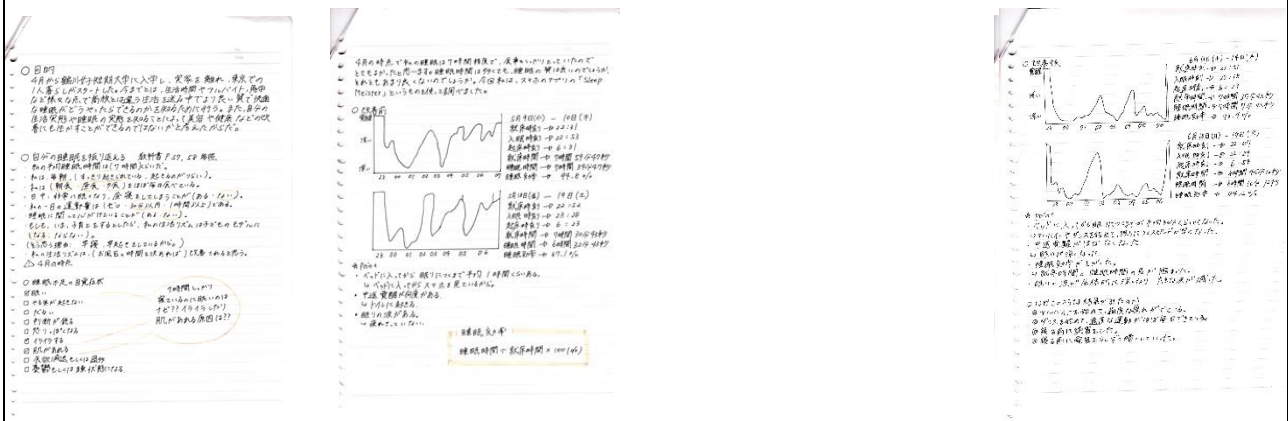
○ 目的
4月から龍川村短期大学に入学し、実家を離れ、東京での1人暮らしがスタートした。今までとは、生活時間やアルバイト、食事など様々な点で前期とは違う生活を送る中で、より良い質で健康な睡眠がどうやったらできるのかを探ることを目的にする。また、自分の生活実態や睡眠の実態を知ることは、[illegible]

○ 自分の睡眠を振り返る　教科書 P.47, 58 参照。
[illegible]

○ 睡眠不足の自覚症状
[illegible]

7時間しっかり寝ているのに眠いのはナゼ?? イライラしない 肌があれる原因は??

4月の時点で私の睡眠は7時間程度で、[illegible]

○ 記録表
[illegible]

5月9日(木) ~ 10日(木)
就床時刻 → 22:31
入眠時刻 → 22:53
起床時刻 → 6:31
就床時間 → 7時間 57分
睡眠時間 → 7時間
睡眠効率 → 88.8%

5月18日(金) ~ 19日(土)
就床時刻 → 22:54
入眠時刻 → 23:28
起床時刻 → 6:23
就床時間 → 7時間
睡眠時間 → 6時間
睡眠効率 → 87.1%

＊ Point ＊
・ベッドに入ってから眠りにつくまで平均1時間ぐらいある。
・寝る前に携帯電話を見ている。
・眠りの浅い時がある。

睡眠効率
睡眠時間 ÷ 就床時間 × 100(%)

○ 記録表
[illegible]

＊ Point ＊
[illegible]

○ 改善してみての感想
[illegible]